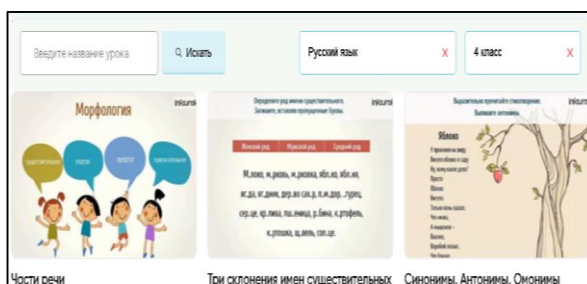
Введите название урока

Искать

Русский язык

x

4 класс

x

Морфология

inkurs

существительное

глагол

предлог

прилагательное

Определите род имени существительного. Запишите, вставив пропущенные буквы

inkurs

| Женский род | Мужской род | Средний род |
|---|---|---|

М..локо, м..рковь, м..ркова, ябл..ко, ябл..ня, яг..да, ят..дник, дер..во сок..д, п..м..дор, ..гурец, огр..це, кр..пива, пш..еница, р..бина, к..ртофель, к..ртошка, щ..вель, сол..це.

Выразительно прочитайте стихотворение. Выпишите антонимы.

inkurs

Яблоко

Частн речи

Три склонения имен существительных

Синонимы. Антонимы. Омонимы